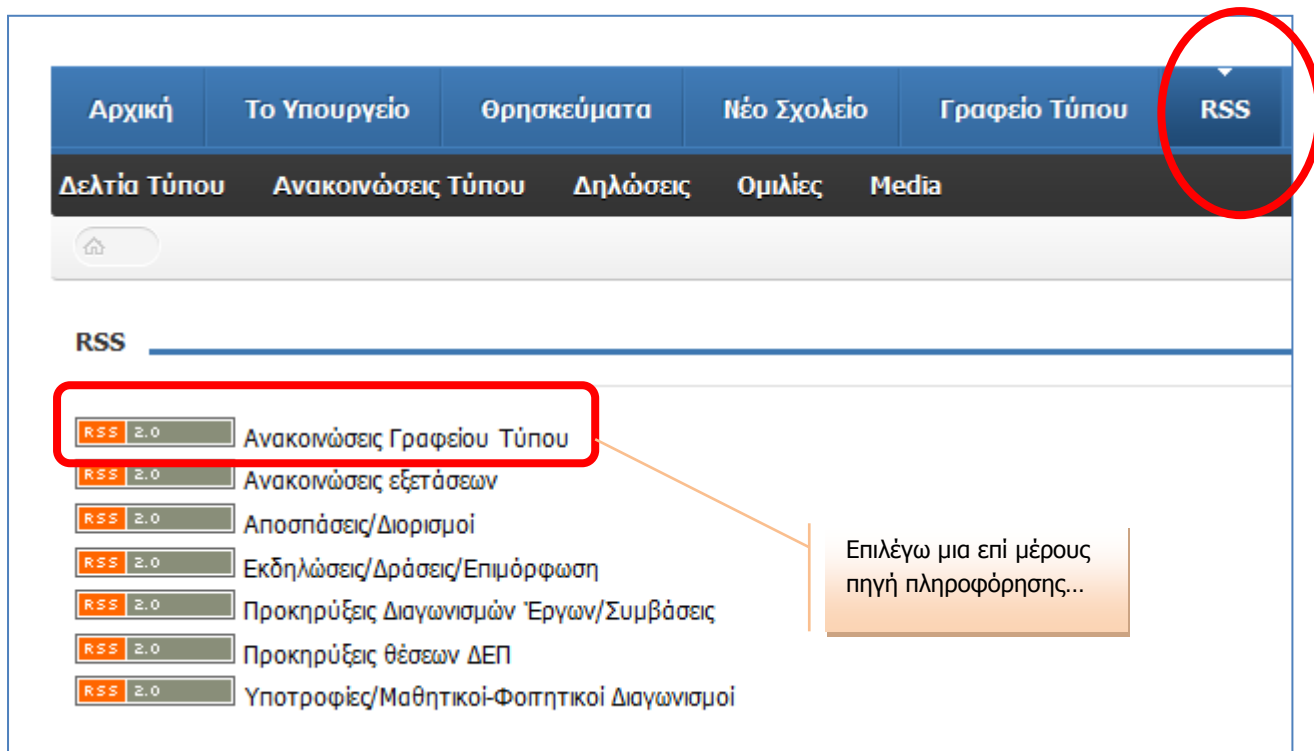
Αρχική | Το Υπουργείο | Θρησκεύματα | Νέο Σχολείο | Γραφείο Τύπου | RSS

Δελτία Τύπου | Ανακοινώσεις Τύπου | Δηλώσεις | Ομιλίες | Media

RSS

RSS 2.0 Ανακοινώσεις Γραφείου Τύπου
RSS 2.0 Ανακοινώσεις εξετάσεων
RSS 2.0 Αποσπάσεις/Διορισμοί
RSS 2.0 Εκδηλώσεις/Δράσεις/Επιμόρφωση
RSS 2.0 Προκηρύξεις Διαγωνισμών Έργων/Συμβάσεις
RSS 2.0 Προκηρύξεις θέσεων ΔΕΠ
RSS 2.0 Υποτροφίες/Μαθητικοί-Φοιτητικοί Διαγωνισμοί

Επιλέγω μια επί μέρους πηγή πληροφόρησης…